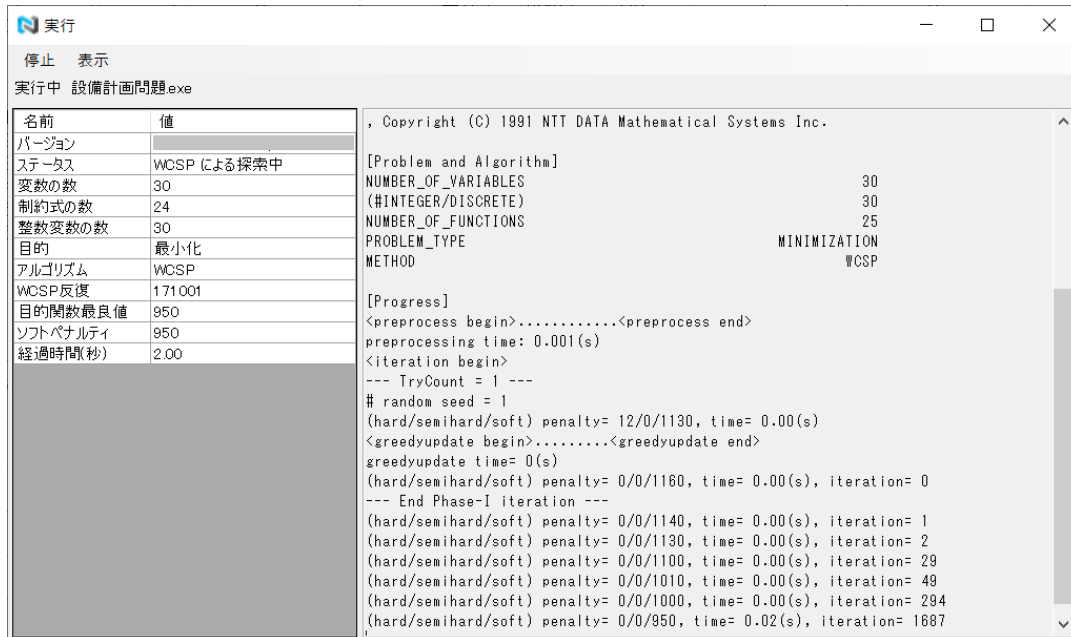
実行

停止 表示

実行中 設備計画問題.exe

| 名前 | 値 |
|---|---|
| バージョン | |
| ステータス | WCSP による探索中 |
| 変数の数 | 30 |
| 制約式の数 | 24 |
| 整数変数の数 | 30 |
| 目的 | 最小化 |
| アルゴリズム | WCSP |
| WCSP反復 | 171001 |
| 目的関数最良値 | 950 |
| ソフトペナルティ | 950 |
| 経過時間(秒) | 2.00 |

, Copyright (C) 1991 NTT DATA Mathematical Systems Inc.

[Problem and Algorithm]
NUMBER_OF_VARIABLES 30
(#INTEGER/DISCRETE) 30
NUMBER_OF_FUNCTIONS 25
PROBLEM_TYPE MINIMIZATION
METHOD WCSP

[Progress]
<preprocess begin>............<preprocess end>
preprocessing time: 0.001(s)
<iteration begin>
--- TryCount = 1 ---
# random seed = 1
(hard/semihard/soft) penalty= 12/0/1130, time= 0.00(s)
<greedyupdate begin>.........<greedyupdate end>
greedyupdate time= 0(s)
(hard/semihard/soft) penalty= 0/0/1160, time= 0.00(s), iteration= 0
--- End Phase-I iteration ---
(hard/semihard/soft) penalty= 0/0/1140, time= 0.00(s), iteration= 1
(hard/semihard/soft) penalty= 0/0/1130, time= 0.00(s), iteration= 2
(hard/semihard/soft) penalty= 0/0/1100, time= 0.00(s), iteration= 29
(hard/semihard/soft) penalty= 0/0/1010, time= 0.00(s), iteration= 49
(hard/semihard/soft) penalty= 0/0/1000, time= 0.00(s), iteration= 294
(hard/semihard/soft) penalty= 0/0/950, time= 0.02(s), iteration= 1687